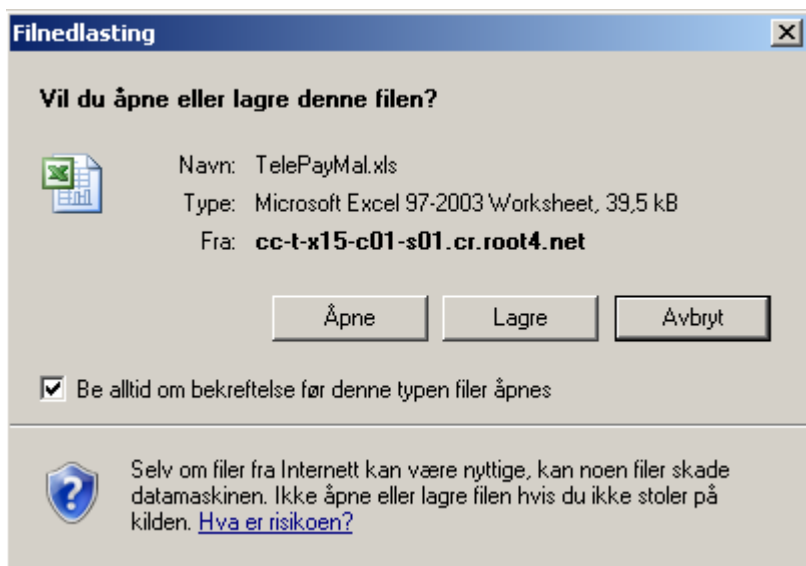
Filnedlasting

Vil du åpne eller lagre denne filen?

Navn: TelePayMal.xls
Type: Microsoft Excel 97-2003 Worksheet, 39,5 kB
Fra: cc-t-x15-c01-s01.cr.root4.net

Åpne Lagre Avbryt

Be alltid om bekreftelse før denne typen filer åpnes

Selv om filer fra Internett kan være nyttige, kan noen filer skade datamaskinen. Ikke åpne eller lagre filen hvis du ikke stoler på kilden. Hva er risikoen?